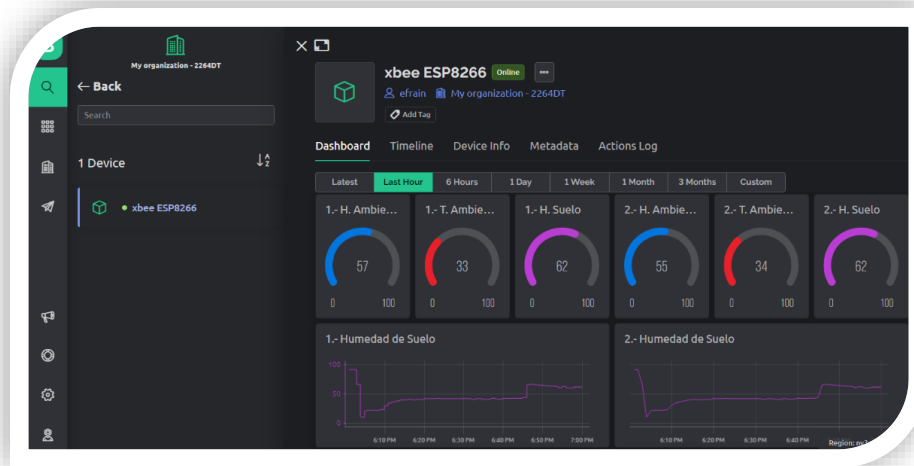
My organization - 2264DT

← Back

Search

1 Device

xbee ESP8266

xbee ESP8266 Online •••

efrain My organization - 2264DT

Add Tag

Dashboard Timeline Device Info Metadata Actions Log

Latest Last Hour 6 Hours 1 Day 1 Week 1 Month 3 Months Custom

1.- H. Ambie...
57
0 100

1.- T. Ambie...
33
0 100

1.- H. Suelo
62
0 100

2.- H. Ambie...
55
0 100

2.- T. Ambie...
34
0 100

2.- H. Suelo
62
0 100

1.- Humedad de Suelo
100
50
0
6:10 PM 6:20 PM 6:30 PM 6:40 PM 6:50 PM 7:00 PM

2.- Humedad de Suelo
6:10 PM 6:20 PM 6:30 PM 6:40 PM 6:50 PM

Region: ny3